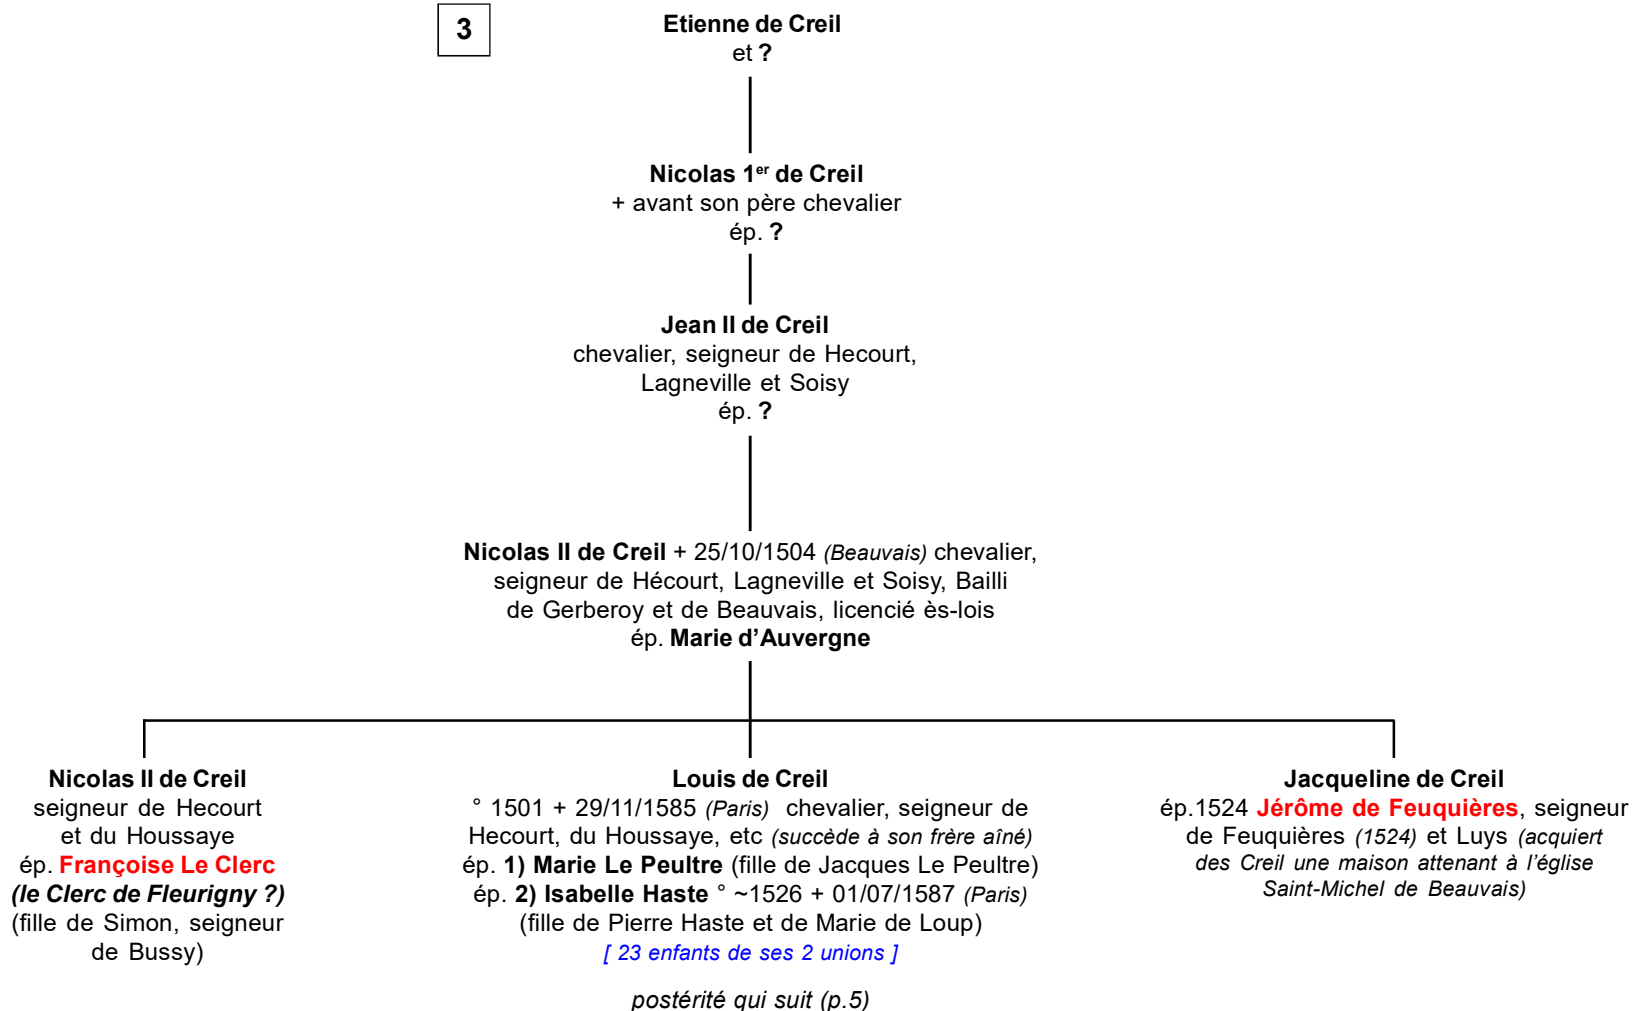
3

Etienne de Creil
et ?

Nicolas 1$^{er}$ de Creil
+ avant son père chevalier
ép. ?

Jean II de Creil
chevalier, seigneur de Hecourt, Lagneville et Soisy
ép. ?

Nicolas II de Creil + 25/10/1504 (Beauvais) chevalier, seigneur de Hécourt, Lagneville et Soisy, Bailli de Gerberoy et de Beauvais, licencié ès-lois
ép. Marie d'Auvergne

Nicolas II de Creil
seigneur de Hecourt et du Houssaye
ép. Françoise Le Clerc (le Clerc de Fleurigny ?)
(fille de Simon, seigneur de Bussy)

Louis de Creil
° 1501 + 29/11/1585 (Paris) chevalier, seigneur de Hecourt, du Houssaye, etc (succède à son frère aîné)
ép. 1) Marie Le Peultre (fille de Jacques Le Peultre)
ép. 2) Isabelle Haste ° ~1526 + 01/07/1587 (Paris)
(fille de Pierre Haste et de Marie de Loup)
[ 23 enfants de ses 2 unions ]

postérité qui suit (p.5)

Jacqueline de Creil
ép.1524 Jérôme de Feuquières, seigneur de Feuquières (1524) et Luys (acquiert des Creil une maison attenant à l'église Saint-Michel de Beauvais)